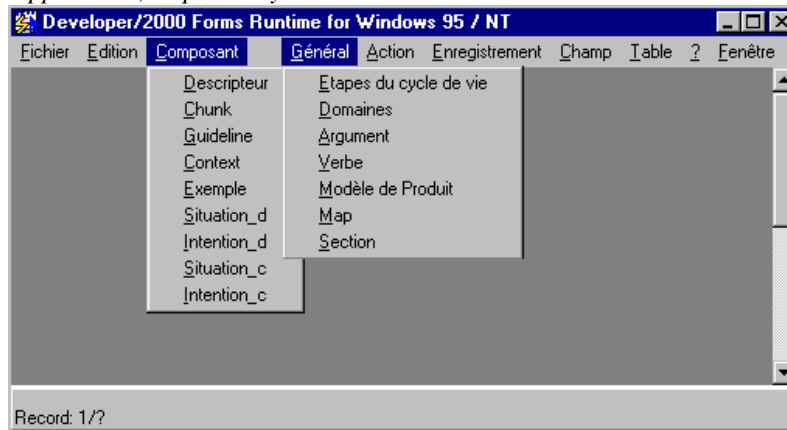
Developer/2000 Forms Runtime for Windows 95 / NT

Fichier Edition Composant Général Action Enregistrement Champ Table ? Fenêtre

Descripteur
Chunk
Guideline
Context
Exemple
Situation_d
Intention_d
Situation_c
Intention_c

Etapes du cycle de vie
Domaines
Argument
Verbe
Modèle de Produit
Map
Section

Record: 1/?